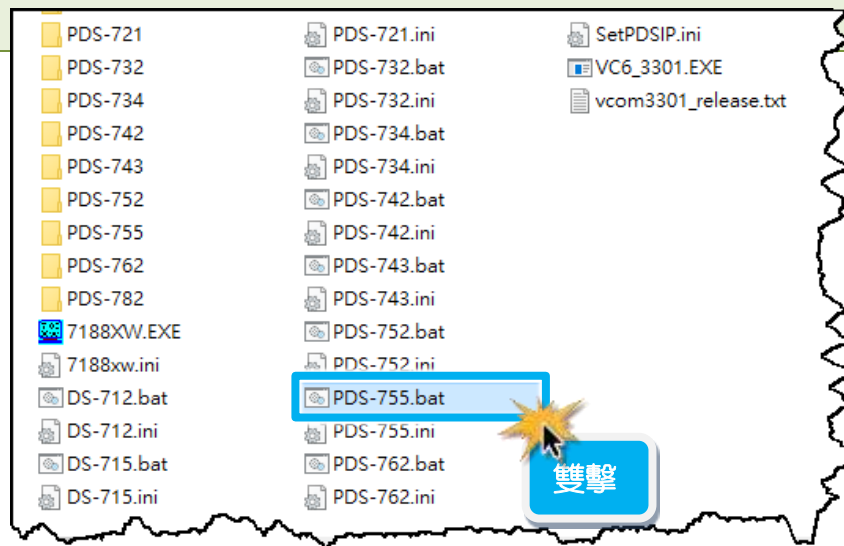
PDS-721
PDS-732
PDS-734
PDS-742
PDS-743
PDS-752
PDS-755
PDS-762
PDS-782
7188XW.EXE
7188xw.ini
DS-712.bat
DS-712.ini
DS-715.bat
DS-715.ini

PDS-721.ini
PDS-732.bat
PDS-732.ini
PDS-734.bat
PDS-734.ini
PDS-742.bat
PDS-742.ini
PDS-743.bat
PDS-743.ini
PDS-752.bat
PDS-752.ini
PDS-755.bat
PDS-755.ini
PDS-762.bat
PDS-762.ini

SetPDSIP.ini
VC6_3301.EXE
vcom3301_release.txt

雙擊